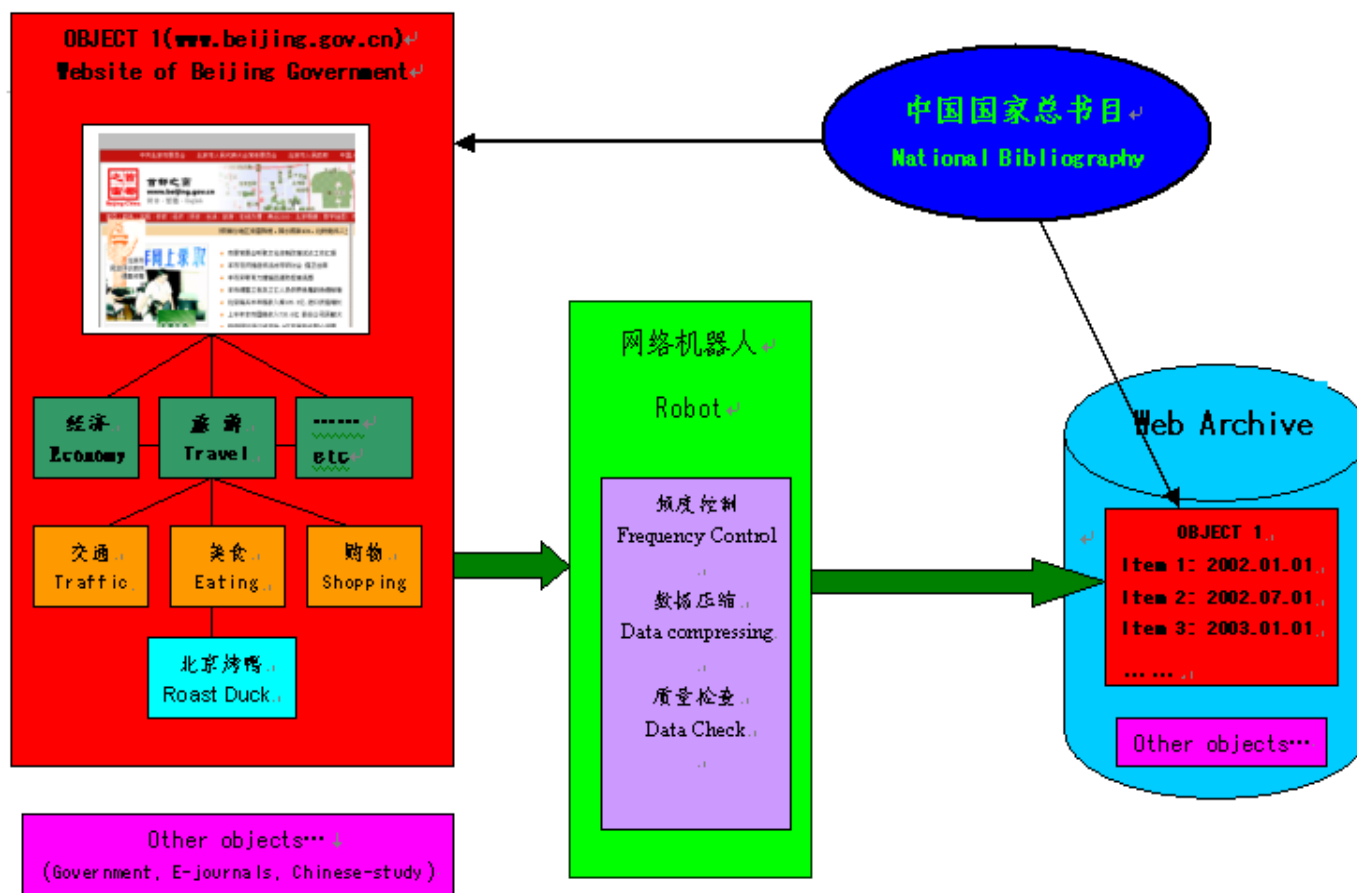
OBJECT 1(www.beijing.gov.cn)
Website of Beijing Government

经济
Economy

旅游
Travel

......
etc

交通
Traffic

美食
Eating

购物
Shopping

北京烤鸭
Roast Duck

中国国家总书目
National Bibliography

网络机器人
Robot

频度控制
Frequency Control

数据压缩
Data compressing

质量检查
Data Check

Web Archive

OBJECT 1
Item 1: 2002.01.01
Item 2: 2002.07.01
Item 3: 2003.01.01
......

Other objects…

Other objects…
(Government, E-journals, Chinese-study)